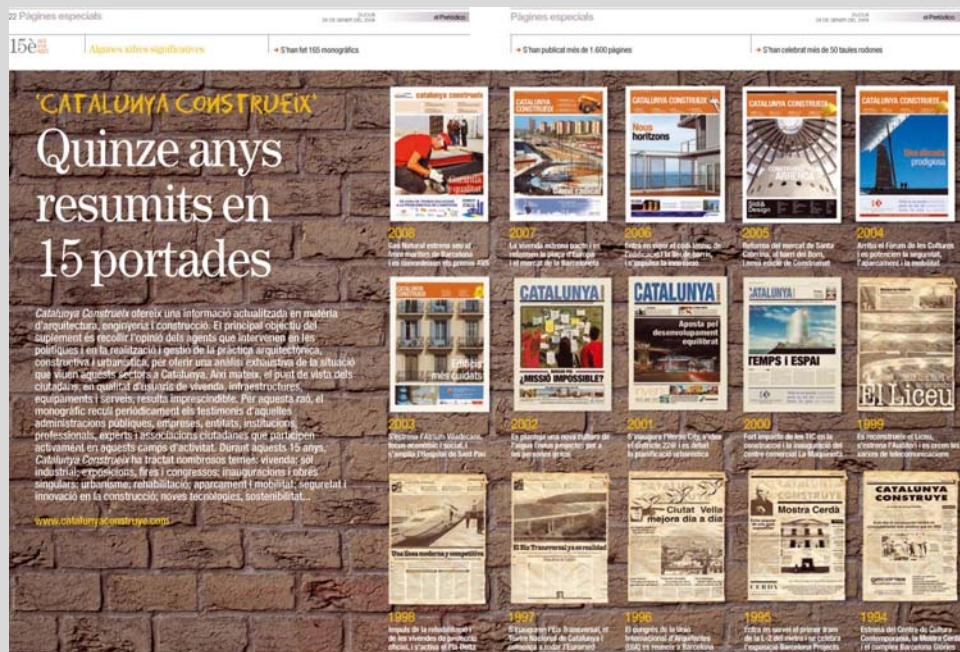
22 Pàgines especials | DIJOUS 24 DE GENER DEL 2008 | el Periódico

15è ANYS | Algunes xifres significatives | S'han fet 165 monogràfics

Pàgines especials | DIJOUS 24 DE GENER DEL 2008 | el Periódico

S'han publicat més de 1.600 pàgines | S'han celebrat més de 50 taules rodones

'CATALUNYA CONSTRUEIX'

Quinze anys resumits en 15 portades

Catalunya Construeix ofereix una informació actualitzada en matèria d'arquitectura, enginyeria i construcció. El principal objectiu del suplement és recollir l'opinió dels agents que intervenen en les polítiques i en la realització i gestió de la pràctica arquitectònica, constructiva i urbanística, per oferir una anàlisi exhaustiva de la situació que viuen aquests sectors a Catalunya. Així mateix, el punt de vista dels ciutadans, en qualitat d'usuaris de vivenda, infraestructures, equipaments i serveis, resulta imprescindible. Per aquesta raó, el monogràfic recull periòdicament els testimonis d'aquelles administracions públiques, empreses, entitats, institucions, professionals, experts i associacions ciutadanes que participen activament en aquests camps d'activitat. Durant aquests 15 anys, Catalunya Construeix ha tractat nombrosos temes: vivenda; sòl industrial; exposicions, fires i congressos; inauguracions i obres singulars; urbanisme; rehabilitació; aparcament i mobilitat; seguretat i innovació en la construcció; noves tecnologies, sostenibilitat...

www.catalunyaconstruye.com

2008
Gas Natural estrena seu al front marítim de Barcelona i es concedeixen els premis AVS

2007
La vivenda estrena pacte i es reforma la plaça d'Europa i el mercat de la Barceloneta

2006
Entra en vigor el codi tècnic de l'edificació, la llei de barris, i s'impulsa la inversió

2005
Reforma del mercat de Santa Caterina, el barri del Born, i nova edició de Construmat

2004
Arriba el Fòrum de les Cultures i es potencien la seguretat, l'aparcament i la mobilitat

2003
S'estrena l'Atrium Viladecans, es renova el ciutat i s'amplia l'Hospital de Sant Pau

2002
Es planteja una nova cultura de l'aigua i nous projectes per a les persones grans

2001
S'inaugura l'Heron City, s'obre el districte 22@ i es debat la planificació urbanística

2000
Fort impacte de les TIC en la construcció i la inauguració del centre comercial La Maquinista

1999
Es reconstrueix el Liceu, s'estrena l'Auditori i es creen les xarxes de telecomunicacions

1998
Impuls de la rehabilitació i de les vivendes de protecció oficial, i s'activa el Pla Delta

1997
S'inaugura l'Eix Transversal, el Teatre Nacional de Catalunya i comença a rodar l'Euromed

1996
El congrés de la Unió Internacional d'Arquitectes (UIA) es reuneix a Barcelona

1995
Entra en servei el primer tram de la L-2 del metro i es celebra l'exposició Barcelona Projects

1994
Estrena del Centre de Cultura Contemporània, la Mostra Cerdà i el complex Barcelona Glòries

catalunya construeix
Construir amb qualitat

CATALUNYA CONSTRUEIX

CATALUNYA CONSTRUEIX
Nous horitzons

CATALUNYA CONSTRUEIX
Disseny & Design

CATALUNYA CONSTRUEIX
Una ciutat prodigiosa

CATALUNYA CONSTRUEIX
més cuidats

CATALUNYA
¿MISSIÓ IMPOSSIBLE?

CATALUNYA
Aposta pel desenvolupament equilibrat

CATALUNYA
TEMPS I ESPAI

El Liceu

Una línea moderna y competitiva

El Nus Transversal ya es realidad

Ciutat Vella mejora día a día

CATALUNYA CONSTRUYE
Mostra Cerdà
CERDÀ

CATALUNYA CONSTRUYE